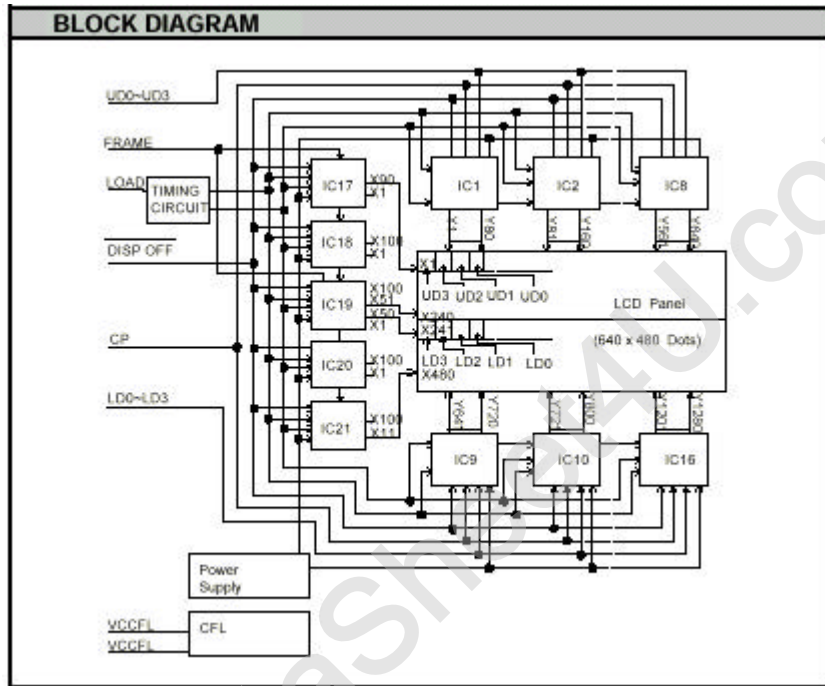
BLOCK DIAGRAM

UD0~UD3

FRAME

LOAD

TIMING CIRCUIT

DISP OFF

CP

LD0~LD3

IC17
X90
X1

IC18
X100
X1

IC19
X100
X51
X50
X1

IC20
X100
X1

IC21
X100
X11

IC1
Y1
Y80

IC2
Y81
Y160

IC8
Y561
Y640

X1
UD3 UD2 UD1 UD0
X240
X241
LD3 LD2 LD1 LD0
X480

LCD Panel
(640 x 480 Dots)

IC9
Y641
Y720

IC10
Y721
Y800

IC16
Y1201
Y1280

Power Supply

VCCFL
VCCFL

CFL

ashset4U.co